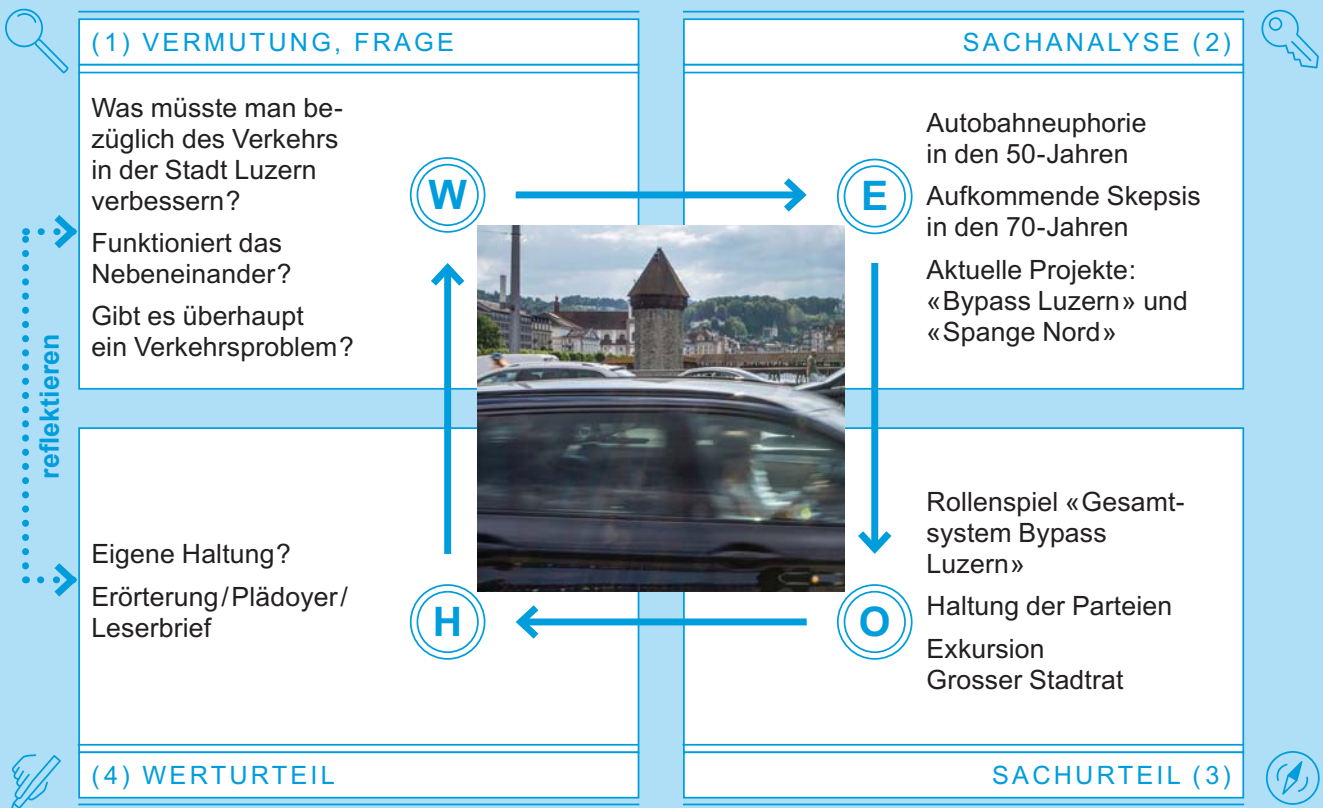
(1) VERMUTUNG, FRAGE

Was müsste man bezüglich des Verkehrs in der Stadt Luzern verbessern?

Funktioniert das Nebeneinander?

Gibt es überhaupt ein Verkehrsproblem?

SACHANALYSE (2)

Autobahneuphorie in den 50-Jahren

Aufkommende Skepsis in den 70-Jahren

Aktuelle Projekte: «Bypass Luzern» und «Spange Nord»

W

E

reflektieren

Eigene Haltung?

Erörterung / Plädoyer / Leserbrief

H

O

Rollenspiel «Gesamtsystem Bypass Luzern»

Haltung der Parteien

Exkursion Grosser Stadtrat

(4) WERTURTEIL

SACHURTEIL (3)